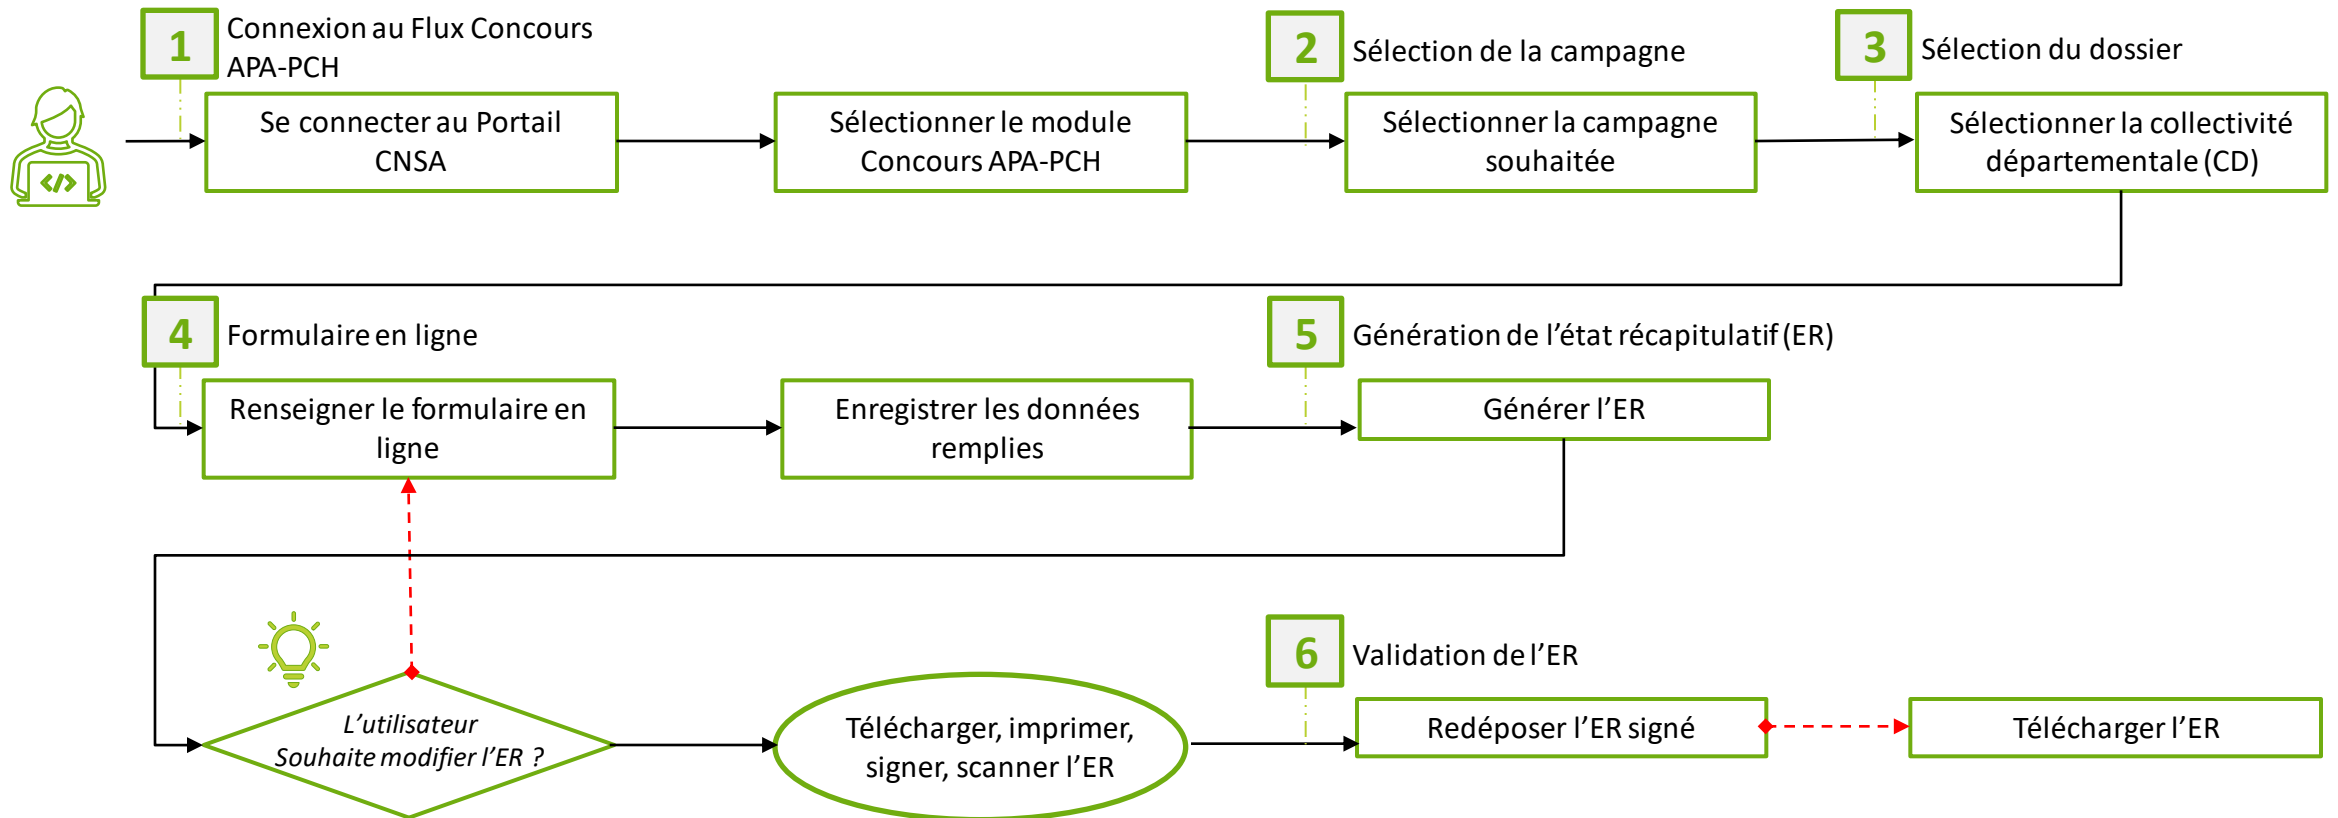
1 Connexion au Flux Concours APA-PCH

Se connecter au Portail CNSA

Sélectionner le module Concours APA-PCH

2 Sélection de la campagne

Sélectionner la campagne souhaitée

3 Sélection du dossier

Sélectionner la collectivité départementale (CD)

4 Formulaire en ligne

Renseigner le formulaire en ligne

Enregistrer les données remplies

5 Génération de l’état récapitulatif (ER)

Générer l’ER

L’utilisateur Souhaite modifier l’ER ?

Télécharger, imprimer, signer, scanner l’ER

6 Validation de l’ER

Redéposer l’ER signé

Télécharger l’ER